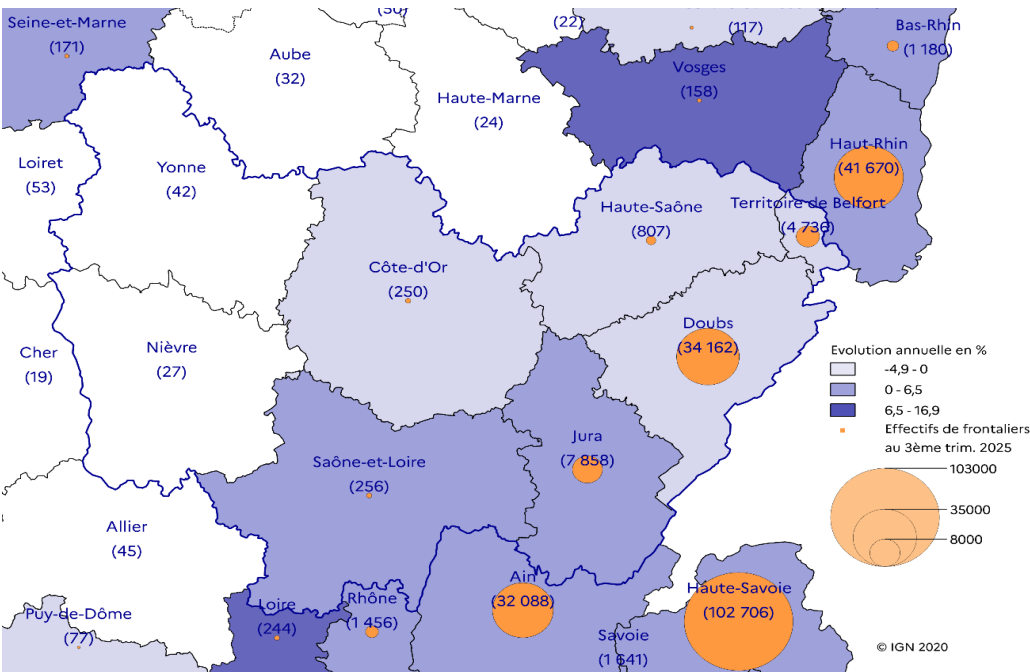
(30)
(22)
(117)
Seine-et-Marne
(171)
Aube
(32)
Haute-Marne
(24)
Vosges
(158)
Bas-Rhin
(1 180)
Haut-Rhin
(41 670)
Loiret
(53)
Yonne
(42)
Haute-Saône
(807)
Territoire de Belfort
(4 736)
Côte-d'Or
(250)
Doubs
(34 162)
Cher
(19)
Nièvre
(27)
Evolution annuelle en %
-4,9 - 0
0 - 6,5
6,5 - 16,9
Effectifs de frontaliers au 3ème trim. 2025
103000
35000
8000
Jura
(7 858)
Saône-et-Loire
(256)
Allier
(45)
Ain
(32 088)
Haute-Savoie
(102 706)
Puy-de-Dôme
(77)
Loire
(244)
Rhône
(1 456)
Savoie
(1 641)
© IGN 2020